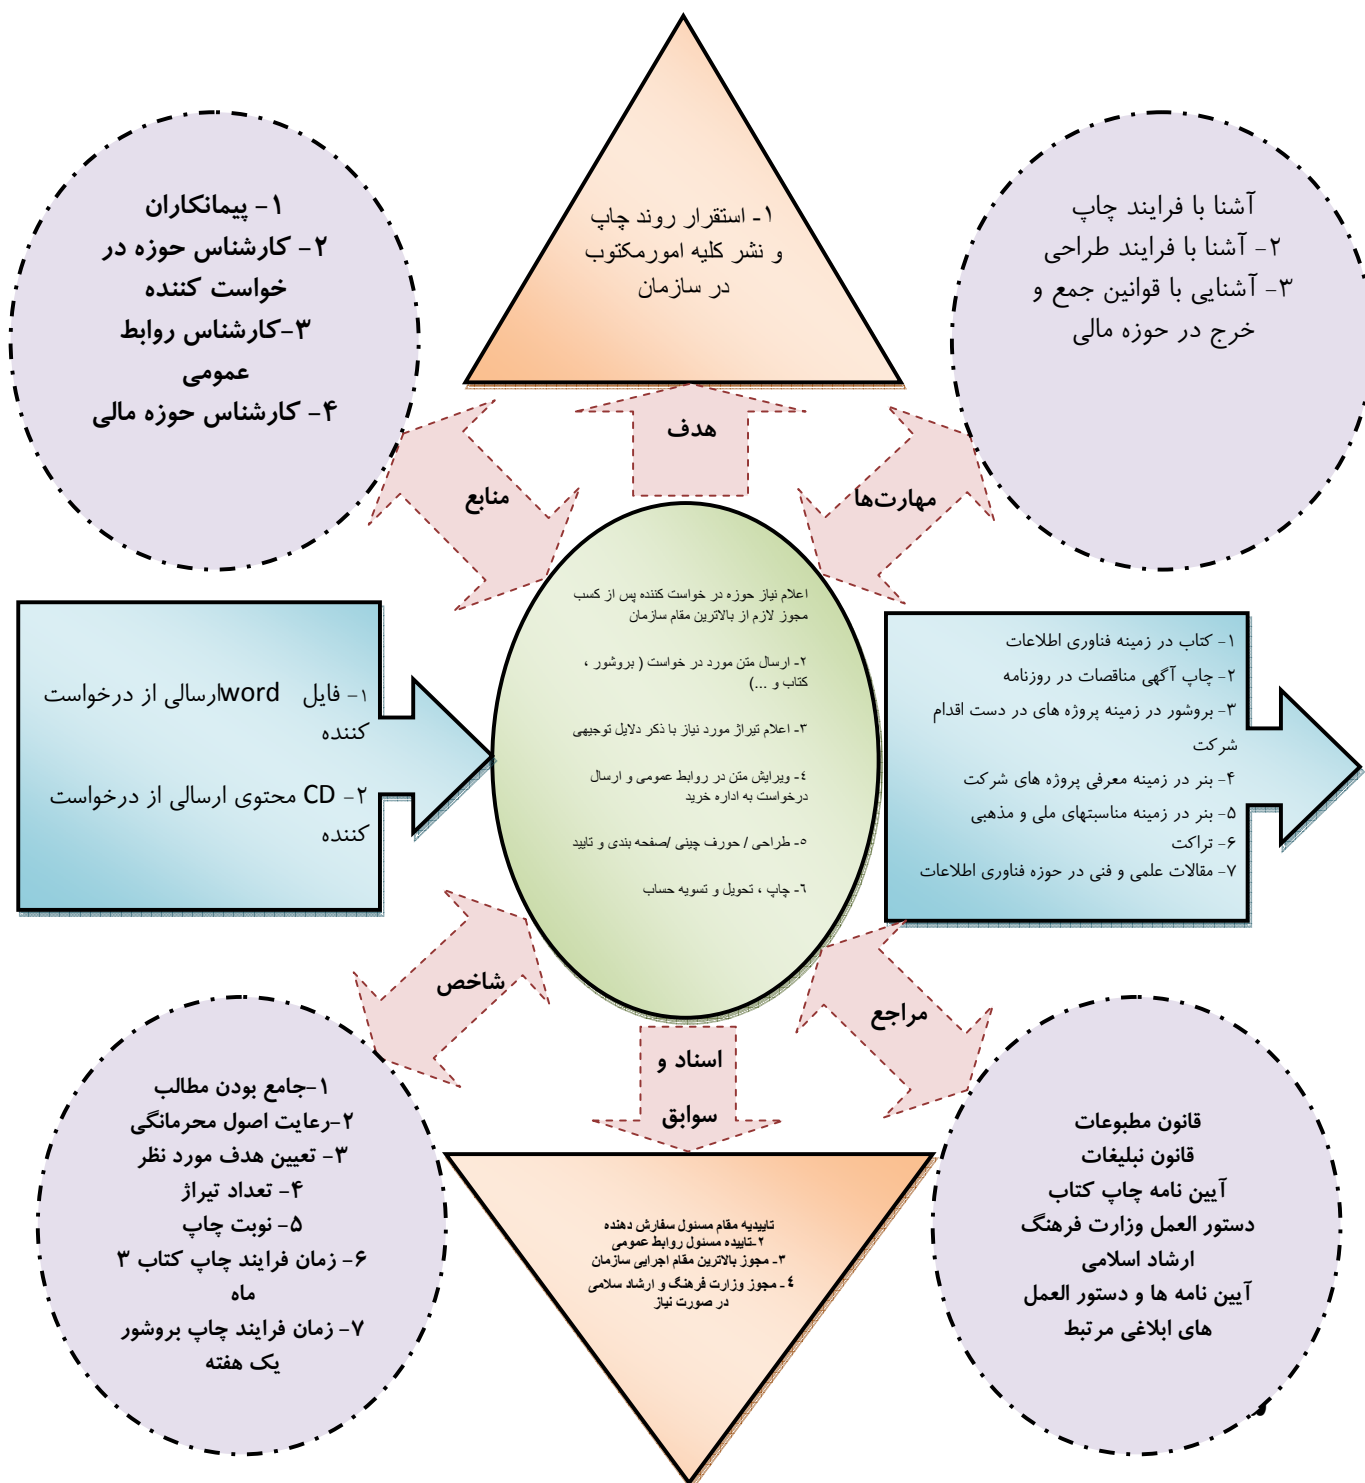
۱- پیمانکاران
۲- کارشناس حوزه در خواست کننده
۳-کارشناس روابط عمومی
۴- کارشناس حوزه مالی

۱- استقرار روند چاپ و نشر کلیه امورمکتوب در سازمان

آشنا با فرایند چاپ
۲- آشنا با فرایند طراحی
۳- آشنایی با قوانین جمع و خرج در حوزه مالی

منابع

هدف

مهارت‌ها

۱- فایل wordارسالی از درخواست کننده
۲- CD محتوی ارسالی از درخواست کننده

اعلام نیاز حوزه در خواست کننده پس از کسب مجوز لازم از بالاترین مقام سازمان
۲- ارسال متن مورد در خواست ( بروشور ، کتاب و ...)
۳- اعلام تیراژ مورد نیاز با ذکر دلایل توجیهی
٤- ویرایش متن در روابط عمومی و ارسال درخواست به اداره خرید
٥- طراحی / حروف چینی /صفحه بندی و تایید
٦- چاپ ، تحویل و تسویه حساب

۱- کتاب در زمینه فناوری اطلاعات
۲- چاپ آگهی مناقصات در روزنامه
۳- بروشور در زمینه پروژه های در دست اقدام شرکت
۴- بنر در زمینه معرفی پروژه های شرکت
۵- بنر در زمینه مناسبتهای ملی و مذهبی
۶- تراکت
۷- مقالات علمی و فنی در حوزه فناوری اطلاعات

شاخص

اسناد و سوابق

مراجع

۱-جامع بودن مطالب
۲-رعایت اصول محرمانگی
۳- تعیین هدف مورد نظر
۴- تعداد تیراژ
۵- نوبت چاپ
۶- زمان فرایند چاپ کتاب ۳ ماه
۷- زمان فرایند چاپ بروشور یک هفته

تاییدیه مقام مسئول سفارش دهنده
۲-تاییده مسئول روابط عمومی
۳- مجوز بالاترین مقام اجرایی سازمان
٤- مجوز وزارت فرهنگ و ارشاد سلامی در صورت نیاز

قانون مطبوعات
قانون نبلیغات
آیین نامه چاپ کتاب
دستور العمل وزارت فرهنگ ارشاد اسلامی
آیین نامه ها و دستور العمل های ابلاغی مرتبط